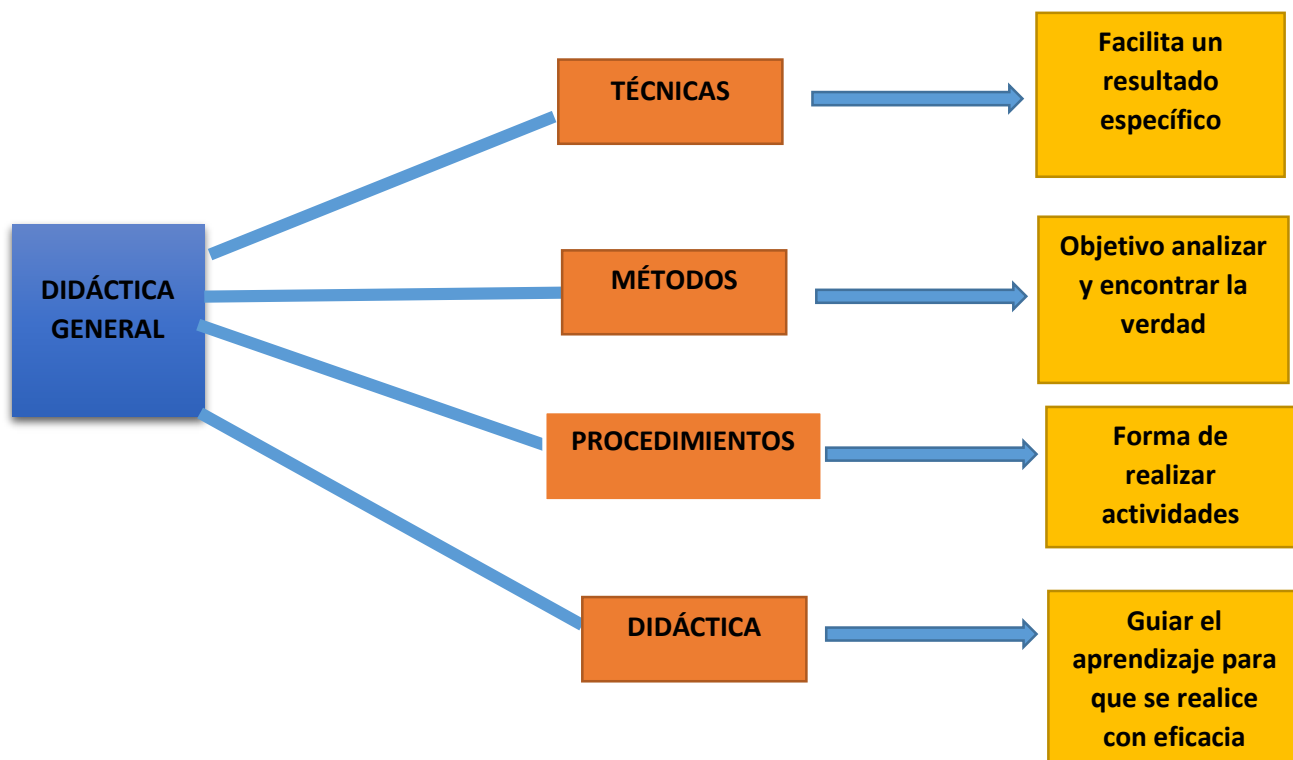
DIDÁCTICA GENERAL

TÉCNICAS

Facilita un resultado específico

MÉTODOS

Objetivo analizar y encontrar la verdad

PROCEDIMIENTOS

Forma de realizar actividades

DIDÁCTICA

Guiar el aprendizaje para que se realice con eficacia